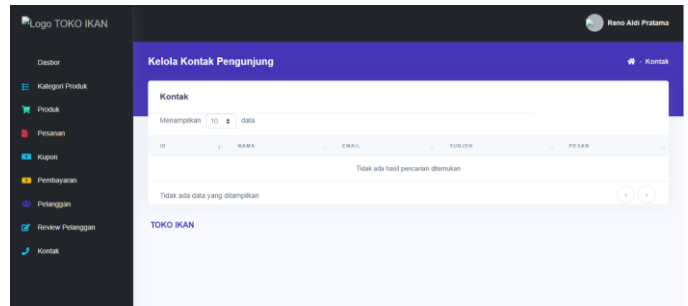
Logo TOKO IKAN

Reno Aldi Pratama

Dasbor
Kategori Produk
Produk
Pesanan
Kupon
Pembayaran
Pelanggan
Review Pelanggan
Kontak

Kelola Kontak Pengunjung

- Kontak

Kontak

Menampilkan 10 data

| ID | NAMA | EMAIL | SUBJEK | PESAN |
|---|---|---|---|---|
| Tidak ada hasil pencarian ditemukan | | | | |

Tidak ada data yang ditampilkan

TOKO IKAN